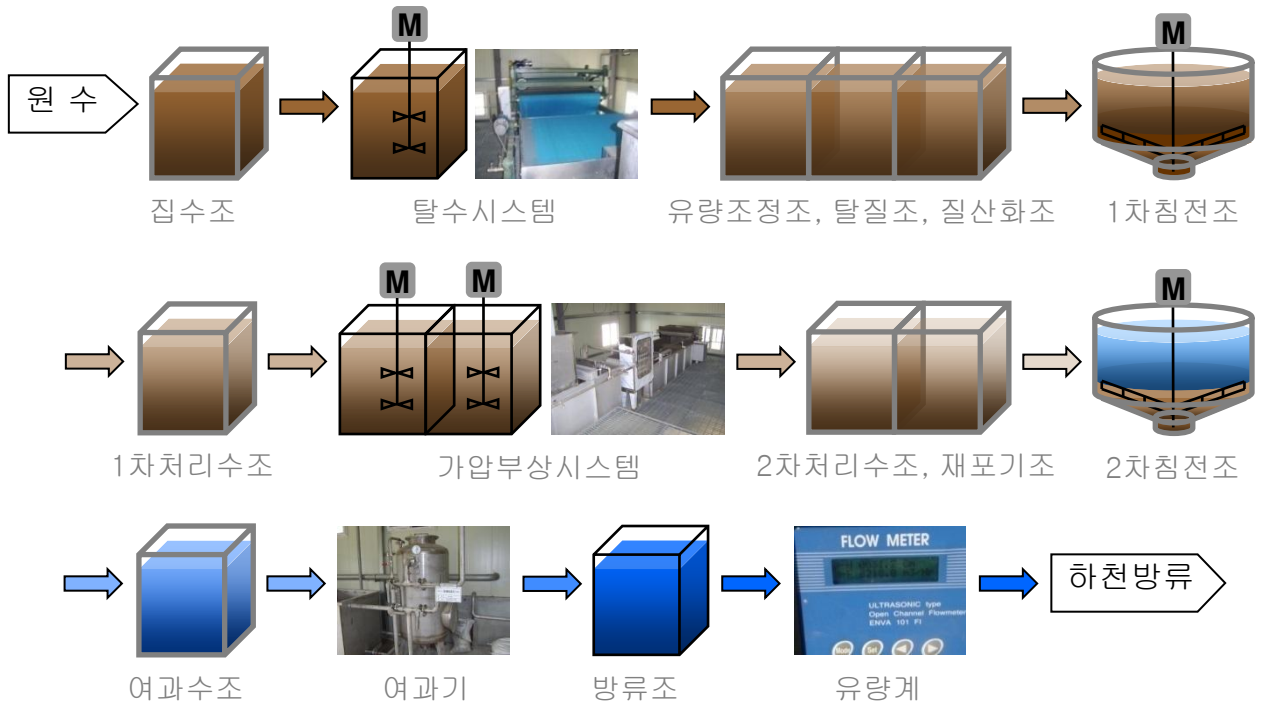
원 수

M

집수조

탈수시스템

유량조정조, 탈질조, 질산화조

M

1차침전조

M M

1차처리수조

가압부상시스템

2차처리수조, 재포기조

M

2차침전조

여과수조

여과기

방류조

FLOW METER

ULTRASONIC type
Open Channel Flowmeter
ENVA 101 FI

유량계

하천방류